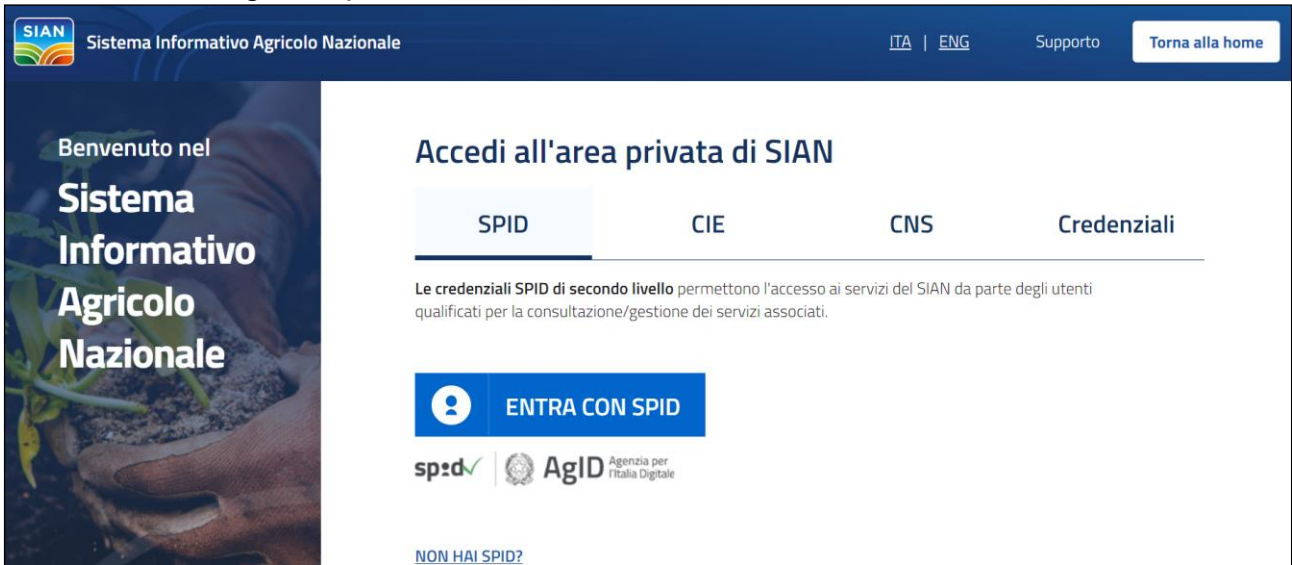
SIAN Sistema Informativo Agricolo Nazionale

ITA | ENG Supporto Torna alla home

Benvenuto nel
Sistema Informativo Agricolo Nazionale

Accedi all'area privata di SIAN

SPID CIE CNS Credenziali

Le credenziali SPID di secondo livello permettono l'accesso ai servizi del SIAN da parte degli utenti qualificati per la consultazione/gestione dei servizi associati.

ENTRA CON SPID

spid AgID Agenzia per l'Italia Digitale

NON HAI SPID?